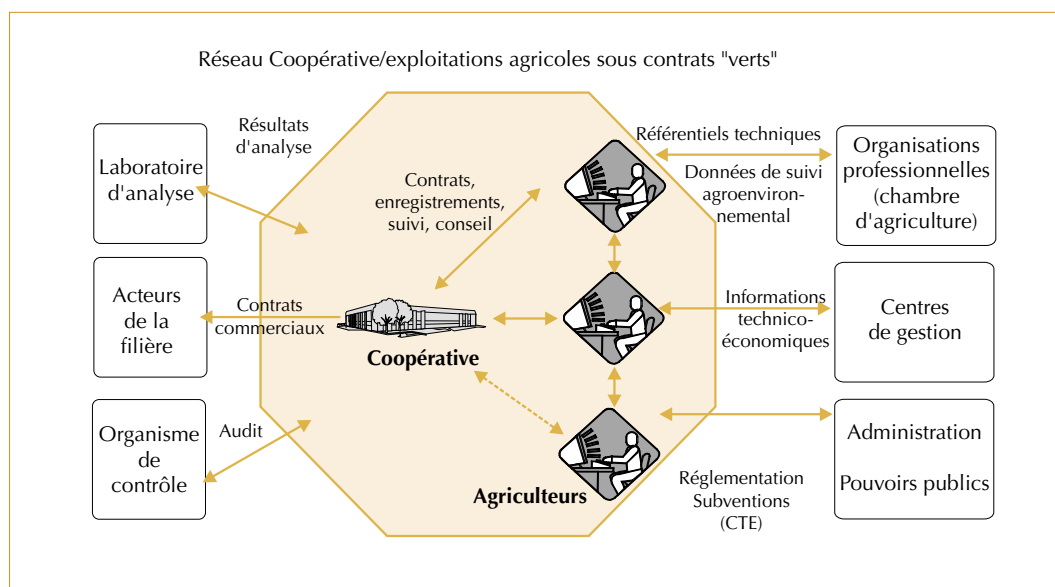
Réseau Coopérative/exploitations agricoles sous contrats "verts"

Résultats d'analyse

Laboratoire d'analyse

Contrats, enregistrements, suivi, conseil

Référentiels techniques

Données de suivi agroenvironnemental

Organisations professionnelles (chambre d'agriculture)

Acteurs de la filière

Contrats commerciaux

Coopérative

Informations technico-économiques

Centres de gestion

Organisme de contrôle

Audit

Agriculteurs

Administration

Pouvoirs publics

Réglementation Subventions (CTE)